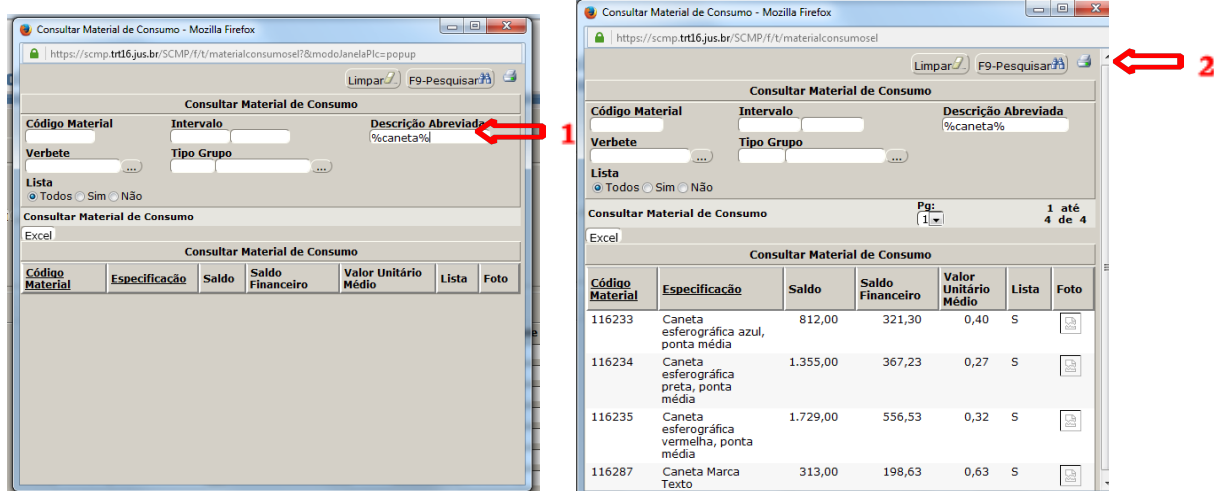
Consultar Material de Consumo - Mozilla Firefox

https://scmp.trt16.jus.br/SCMP/f/t/materialconsumosel?&modoJanelaPlc=popup

Limpar F9-Pesquisar

Consultar Material de Consumo

Código Material

Intervalo

Descrição Abreviada

%caneta%

Verbete

Tipo Grupo

Lista

Todos Sim Não

Consultar Material de Consumo

Excel

Consultar Material de Consumo

| Código Material | Especificação | Saldo | Saldo Financeiro | Valor Unitário Médio | Lista | Foto |
|---|---|---|---|---|---|---|

1

Consultar Material de Consumo - Mozilla Firefox

https://scmp.trt16.jus.br/SCMP/f/t/materialconsumosel

Limpar F9-Pesquisar

2

Consultar Material de Consumo

Código Material

Intervalo

Descrição Abreviada

%caneta%

Verbete

Tipo Grupo

Lista

Todos Sim Não

Consultar Material de Consumo

Pg: 1

1 até 4 de 4

Excel

Consultar Material de Consumo

| Código Material | Especificação | Saldo | Saldo Financeiro | Valor Unitário Médio | Lista | Foto |
|---|---|---|---|---|---|---|
| 116233 | Caneta esferográfica azul, ponta média | 812,00 | 321,30 | 0,40 | S | |
| 116234 | Caneta esferográfica preta, ponta média | 1.355,00 | 367,23 | 0,27 | S | |
| 116235 | Caneta esferográfica vermelha, ponta média | 1.729,00 | 556,53 | 0,32 | S | |
| 116287 | Caneta Marca Texto | 313,00 | 198,63 | 0,63 | S | |